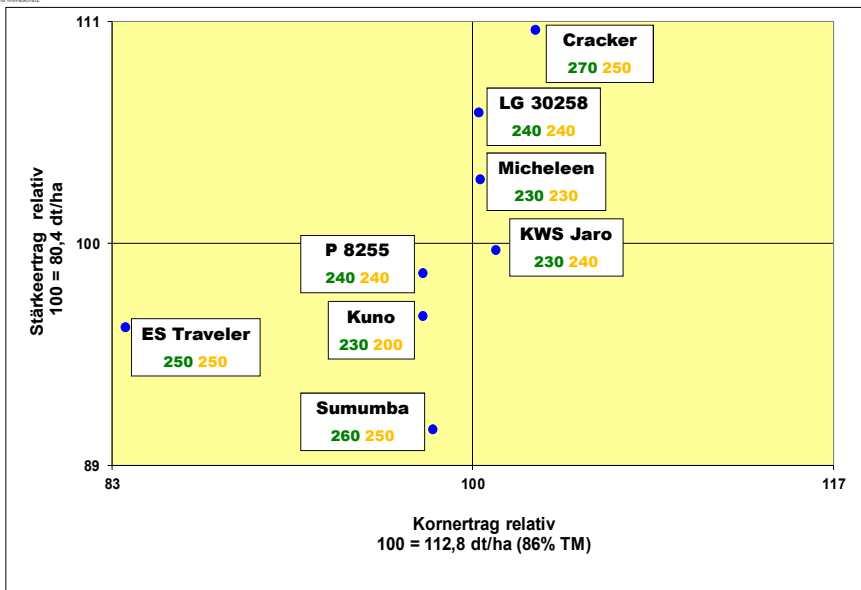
111

100

89

Stärkeertrag relativ
100 = 80,4 dt/ha

Cracker
270 250

LG 30258
240 240

Micheleen
230 230

KWS Jaro
230 240

P 8255
240 240

Kuno
230 200

ES Traveler
250 250

Sumumba
260 250

83

100

117

Kornertrag relativ
100 = 112,8 dt/ha (86% TM)